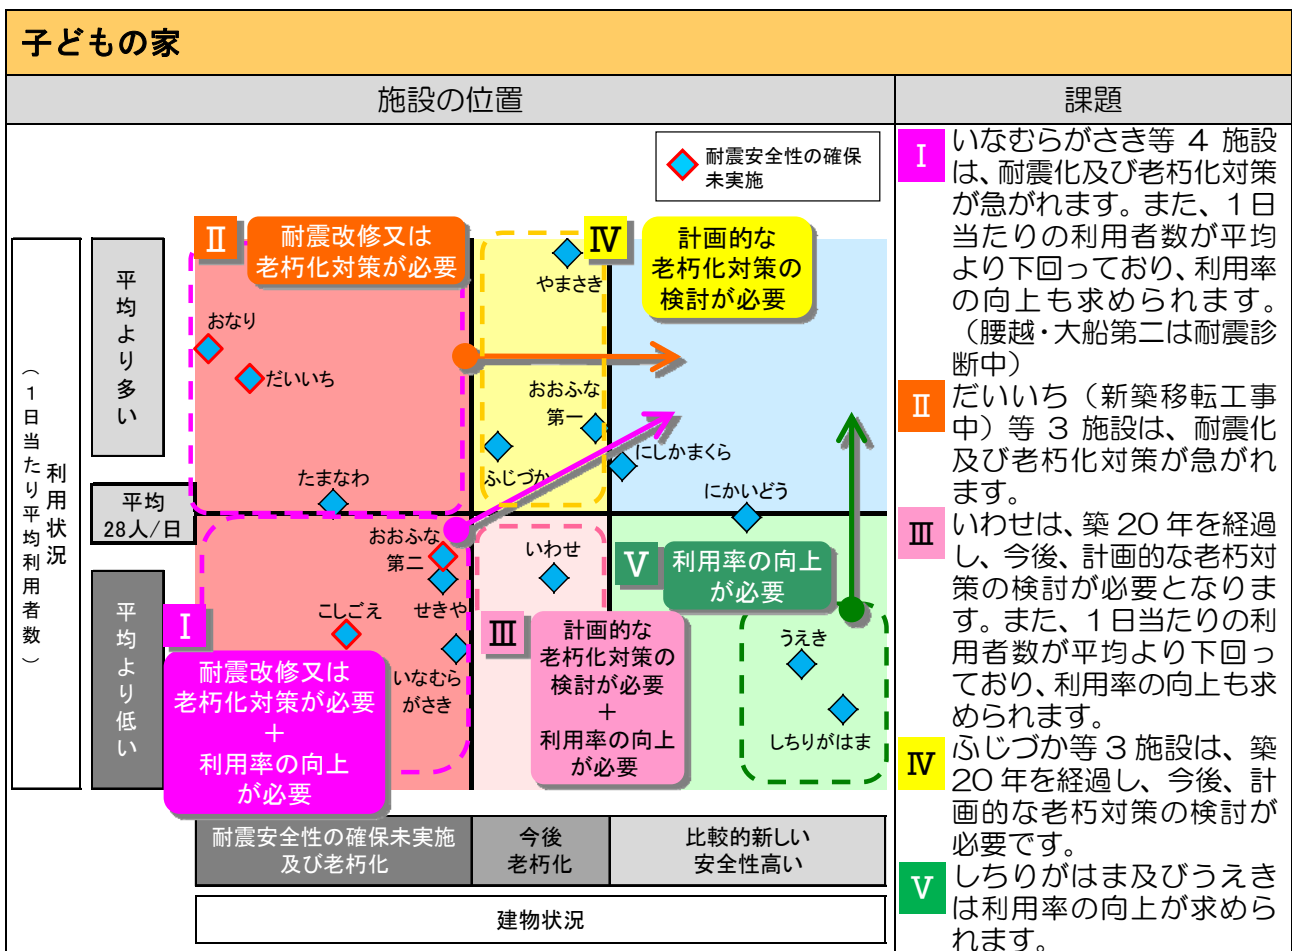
子どもの家

| 施設の位置 | 課題 |
|---|---|

耐震安全性の確保未実施

利用状況（1日当たり平均利用者数）

平均より多い

平均28人/日

平均より低い

Ⅱ 耐震改修又は老朽化対策が必要

Ⅳ 計画的な老朽化対策の検討が必要

おなり

だいいち

たまなわ

やまさき

おおふな第一

ふじづか

にしかまくら

にかいどう

おおふな第二

せきや

こしごえ

いなむらがさき

いわせ

うえき

しちりがはま

Ⅰ 耐震改修又は老朽化対策が必要＋利用率の向上が必要

Ⅲ 計画的な老朽化対策の検討が必要＋利用率の向上が必要

Ⅴ 利用率の向上が必要

耐震安全性の確保未実施及び老朽化

今後老朽化

比較的新しい安全性高い

建物状況

Ⅰ いなむらがさき等4施設は、耐震化及び老朽化対策が急がれます。また、1日当たりの利用者数が平均より下回っており、利用率の向上も求められます。（腰越・大船第二は耐震診断中）

Ⅱ だいいち（新築移転工事中）等3施設は、耐震化及び老朽化対策が急がれます。

Ⅲ いわせは、築20年を経過し、今後、計画的な老朽対策の検討が必要となります。また、1日当たりの利用者数が平均より下回っており、利用率の向上も求められます。

Ⅳ ふじづか等3施設は、築20年を経過し、今後、計画的な老朽対策の検討が必要です。

Ⅴ しちりがはま及びうえきは利用率の向上が求められます。